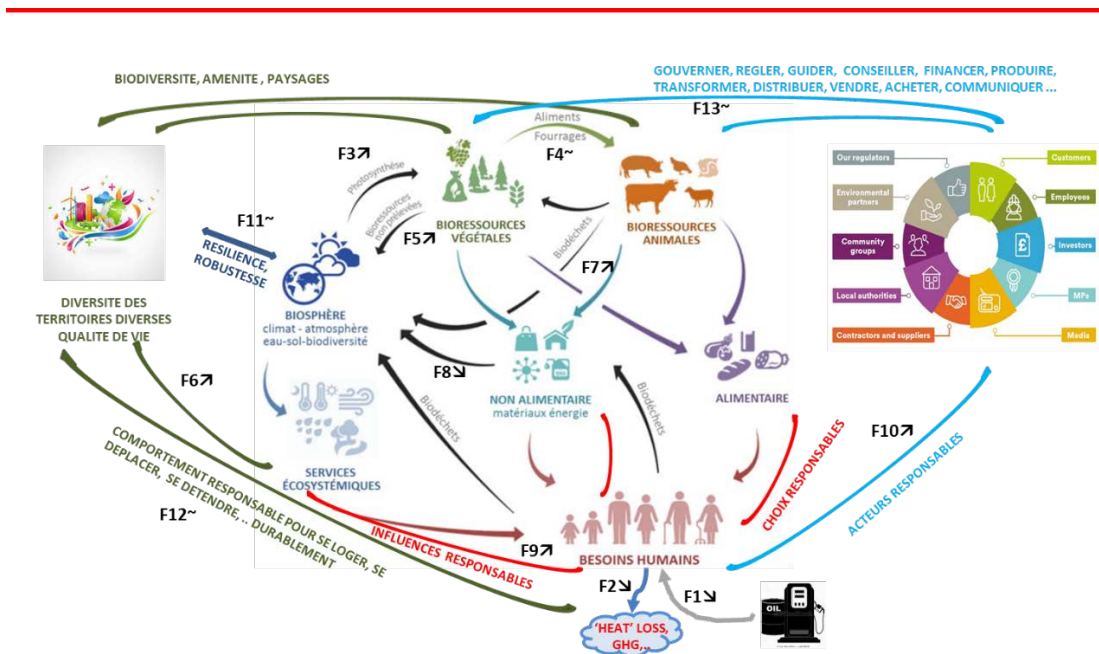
BIODIVERSITE, AMENITE , PAYSAGES

GOUVERNER, REGLER, GUIDER, CONSEILLER, FINANCER, PRODUIRE, TRANSFORMER, DISTRIBUER, VENDRE, ACHETER, COMMUNIQUER ...

F13~

Aliments
Fourrages

F3↗

F4~

Photosynthèse

Bioressources non prélevées

BIORESSOURCES VÉGÉTALES

BIORESSOURCES ANIMALES

Biodéchets

F11~

F5↗

RESILIENCE, ROBUSTESSE

F7↗

BIOSPHÈRE
climat - atmosphère
eau-sol-biodiversité

Our regulators
Environmental partners
Community groups
Local authorities
Contractors and suppliers
Customers
Employees
Investors
MPs
Media

DIVERSITE DES TERRITOIRES DIVERSES QUALITE DE VIE

F6↗

F8↘

NON ALIMENTAIRE
matériaux énergie

ALIMENTAIRE

Biodéchets

Biodéchets

F10↗

COMPORTEMENT RESPONSABLE POUR SE LOGER, SE DEPLACER, SE DETENDRE, .. DURABLEMENT

SERVICES ÉCOSYSTÉMIQUES

CHOIX RESPONSABLES

ACTEURS RESPONSABLES

F12~

INFLUENCES RESPONSABLES

F9↗

BESOINS HUMAINS

F2↘

F1↘

'HEAT' LOSS, GHG,..

OIL